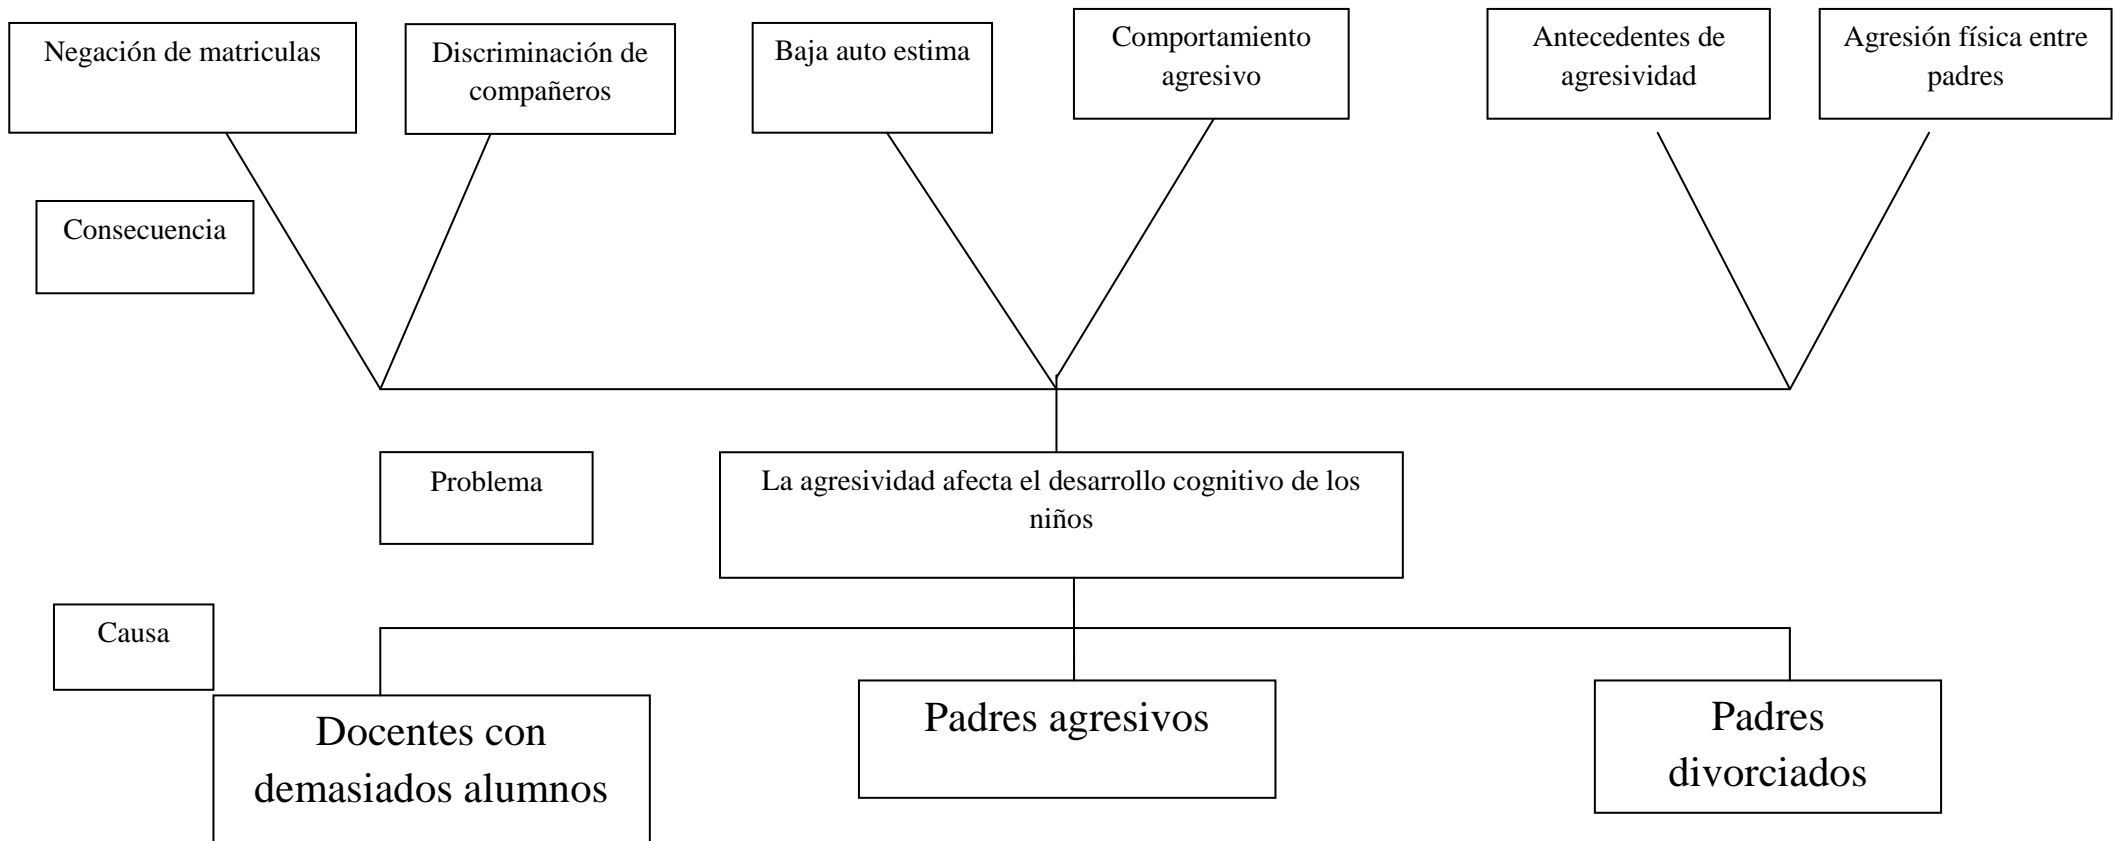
Negación de matriculas

Discriminación de compañeros

Baja auto estima

Comportamiento agresivo

Antecedentes de agresividad

Agresión física entre padres

Consecuencia

Problema

La agresividad afecta el desarrollo cognitivo de los niños

Causa

Docentes con demasiados alumnos

Padres agresivos

Padres divorciados